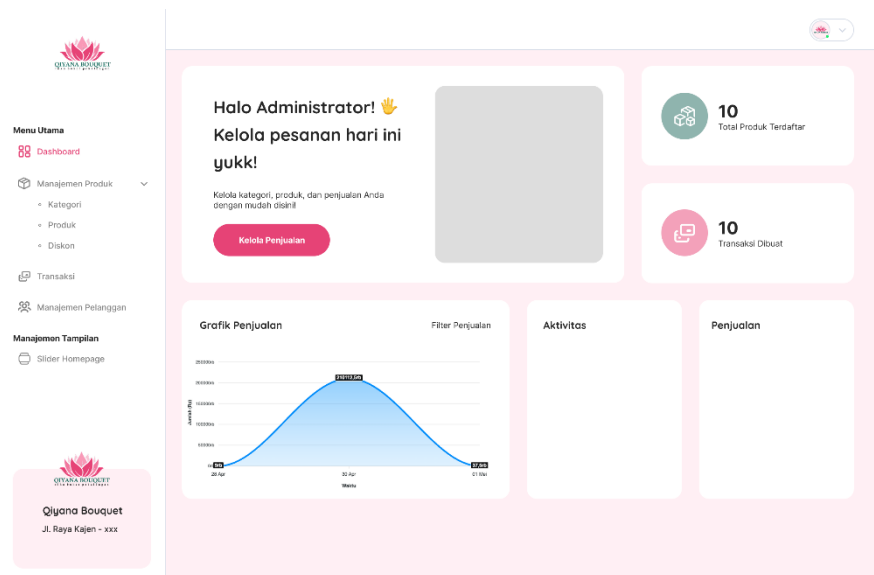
QIYANA BOUQUET

Menu Utama

Dashboard

Manajemen Produk

Kategori

Produk

Diskon

Transaksi

Manajemen Pelanggan

Manajemen Tampilan

Slider Homepage

QIYANA BOUQUET

Qiyana Bouquet

Jl. Raya Kajen - xxx

Halo Administrator! 🖐 Kelola pesanan hari ini yukk!

Kelola kategori, produk, dan penjualan Anda dengan mudah disini!

Kelola Penjualan

10
Total Produk Terdaftar

10
Transaksi Dibuat

Grafik Penjualan

Filter Penjualan

250000rb
200000rb
150000rb
100000rb
50000rb
0rb

Jumlah (Rp)

210112,5rb

0rb

27,5rb

28 Apr

30 Apr

01 Mei

Waktu

Aktivitas

Penjualan